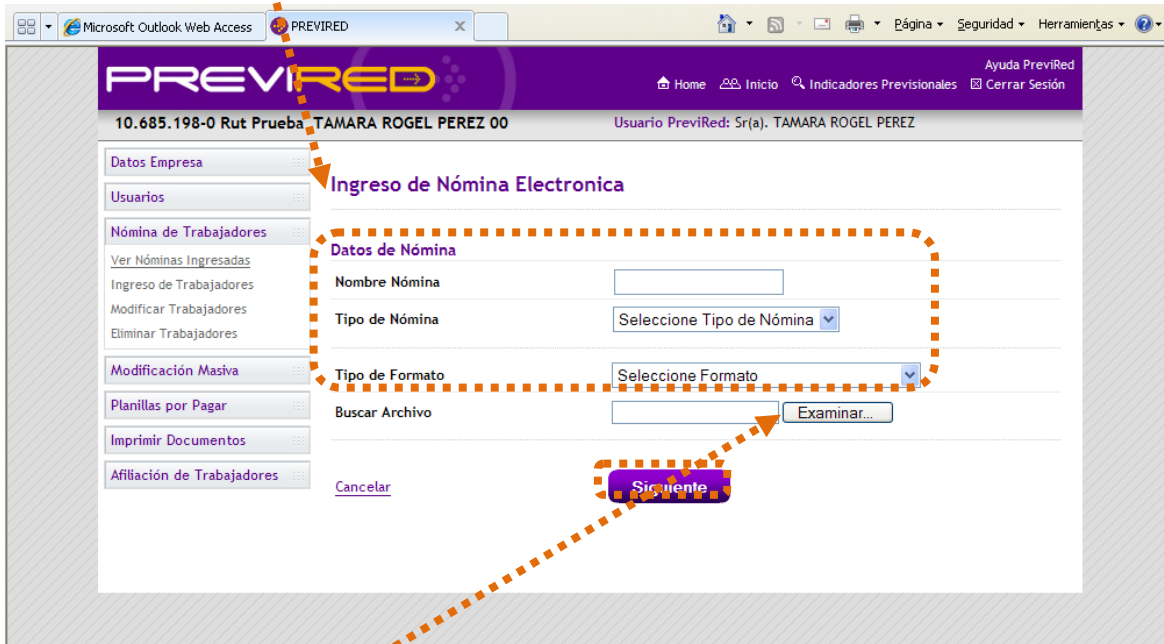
Microsoft Outlook Web Access
PREVIRED
Página ▾ Seguridad ▾ Herramientas ▾

PREVIRED
Ayuda PreviRed
Home Inicio Indicadores Previsionales Cerrar Sesión

10.685.198-0 Rut Prueba TAMARA ROGEL PEREZ 00
Usuario PreviRed: Sr(a). TAMARA ROGEL PEREZ

Datos Empresa
Usuarios
Nómina de Trabajadores
Ver Nóminas Ingresadas
Ingreso de Trabajadores
Modificar Trabajadores
Eliminar Trabajadores
Modificación Masiva
Planillas por Pagar
Imprimir Documentos
Afiliación de Trabajadores

Ingreso de Nómina Electronica

Datos de Nómina

| | |
|---|---|
| Nombre Nómina | |
| Tipo de Nómina | Seleccione Tipo de Nómina |
| Tipo de Formato | Seleccione Formato |
| Buscar Archivo | Examinar... |

Cancelar
Siguiente